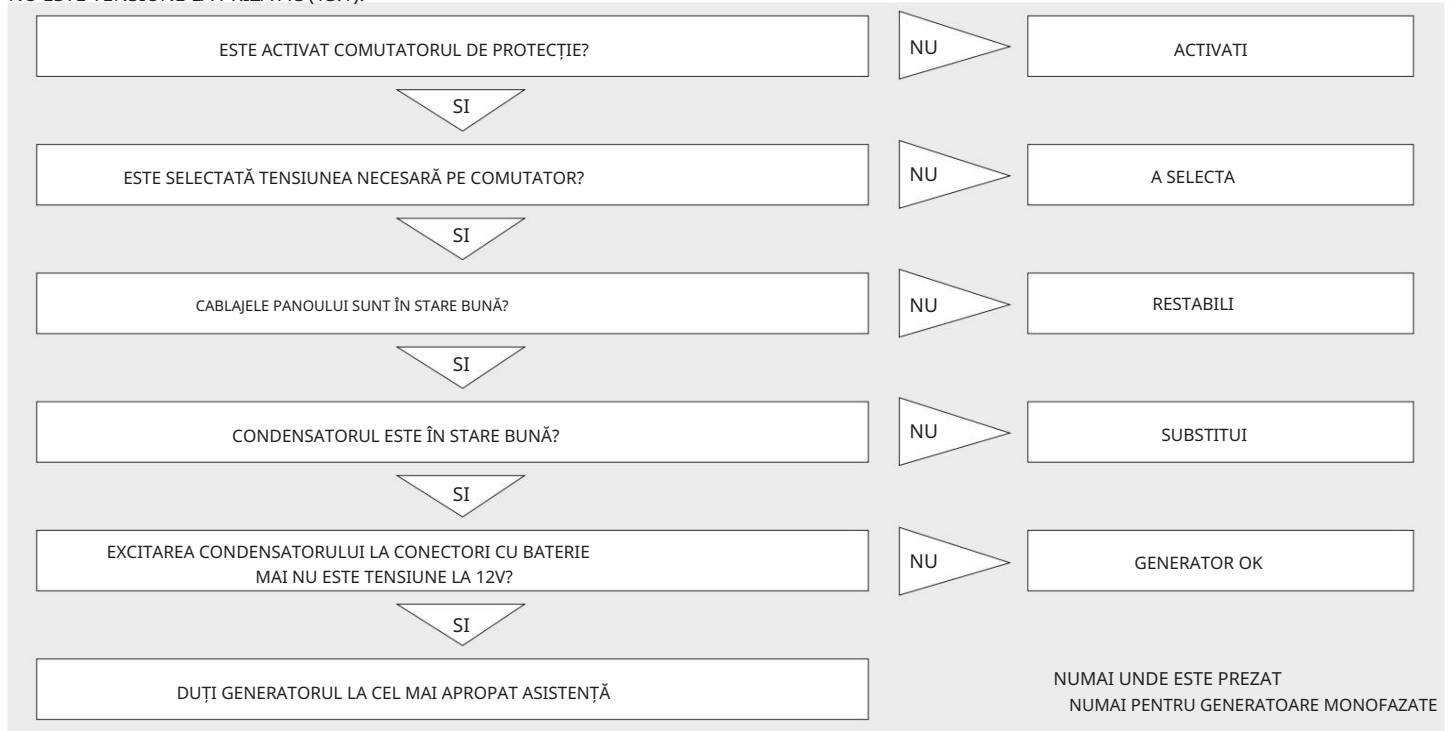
NU ESTE TENSIUNE LA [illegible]

ESTE ACTIVAT COMUTATORUL DE PROTECȚIE?

NU

ACTIVATI

SI

ESTE SELECTATĂ TENSIUNEA NECESARĂ PE COMUTATOR?

NU

A SELECTA

SI

CABLAJELE PANOULUI SUNT ÎN STARE BUNĂ?

NU

RESTABILI

SI

CONDENSATORUL ESTE ÎN STARE BUNĂ?

NU

SUBSTITUI

SI

EXCITAREA CONDENSATORULUI LA CONECTORI CU BATERIE MAI NU ESTE TENSIUNE LA 12V?

NU

GENERATOR OK

SI

DUȚI GENERATORUL LA CEL MAI APROPAT ASISTENȚĂ

NUMAI UNDE ESTE PREZAT

NUMAI PENTRU GENERATOARE MONOFAZATE